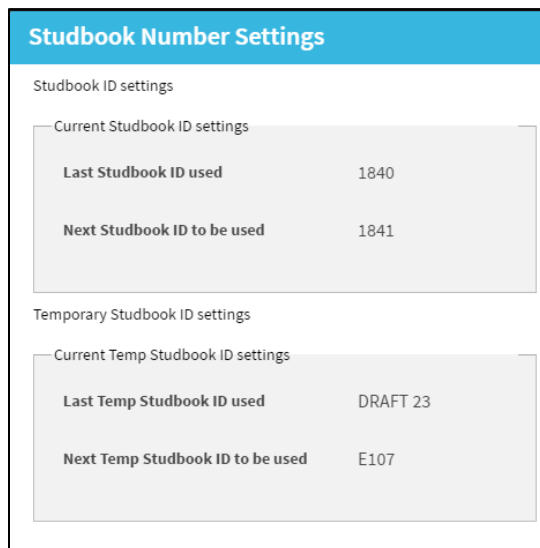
Studbook Number Settings

Studbook ID settings

Current Studbook ID settings

Last Studbook ID used 1840

Next Studbook ID to be used 1841

Temporary Studbook ID settings

Current Temp Studbook ID settings

Last Temp Studbook ID used DRAFT 23

Next Temp Studbook ID to be used E107